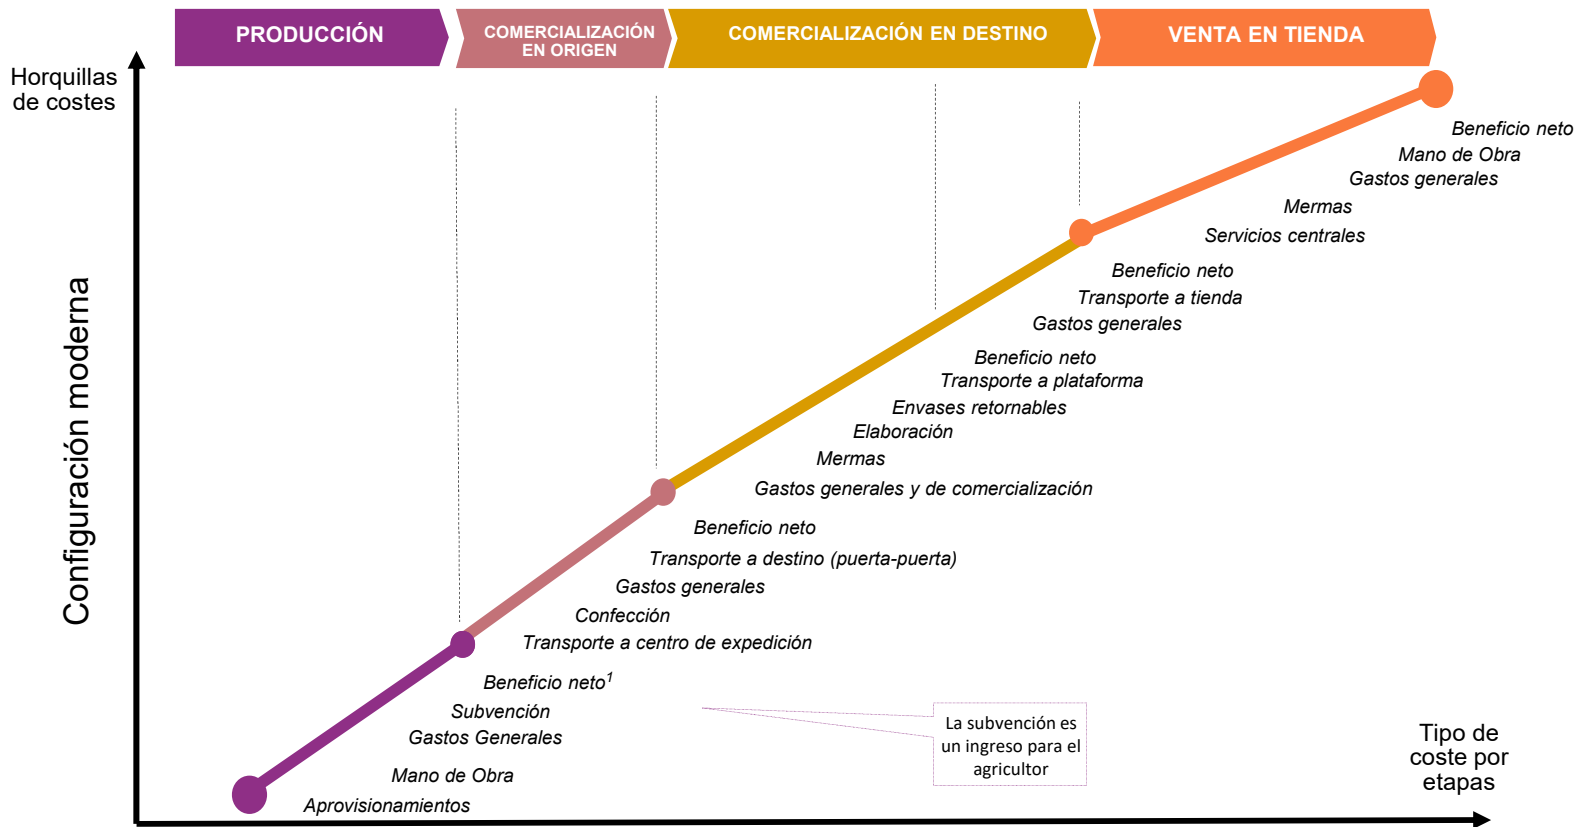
PRODUCCIÓN

COMERCIALIZACIÓN EN ORIGEN

COMERCIALIZACIÓN EN DESTINO

VENTA EN TIENDA

Horquillas de costes

Configuración moderna

Beneficio neto
Mano de Obra
Gastos generales
Mermas
Servicios centrales

Beneficio neto
Transporte a tienda
Gastos generales

Beneficio neto
Transporte a plataforma
Envases retornables
Elaboración
Mermas
Gastos generales y de comercialización

Beneficio neto
Transporte a destino (puerta-puerta)
Gastos generales
Confección
Transporte a centro de expedición

Beneficio neto$^{1}$
Subvención
Gastos Generales
Mano de Obra
Aprovisionamientos

La subvención es un ingreso para el agricultor

Tipo de coste por etapas